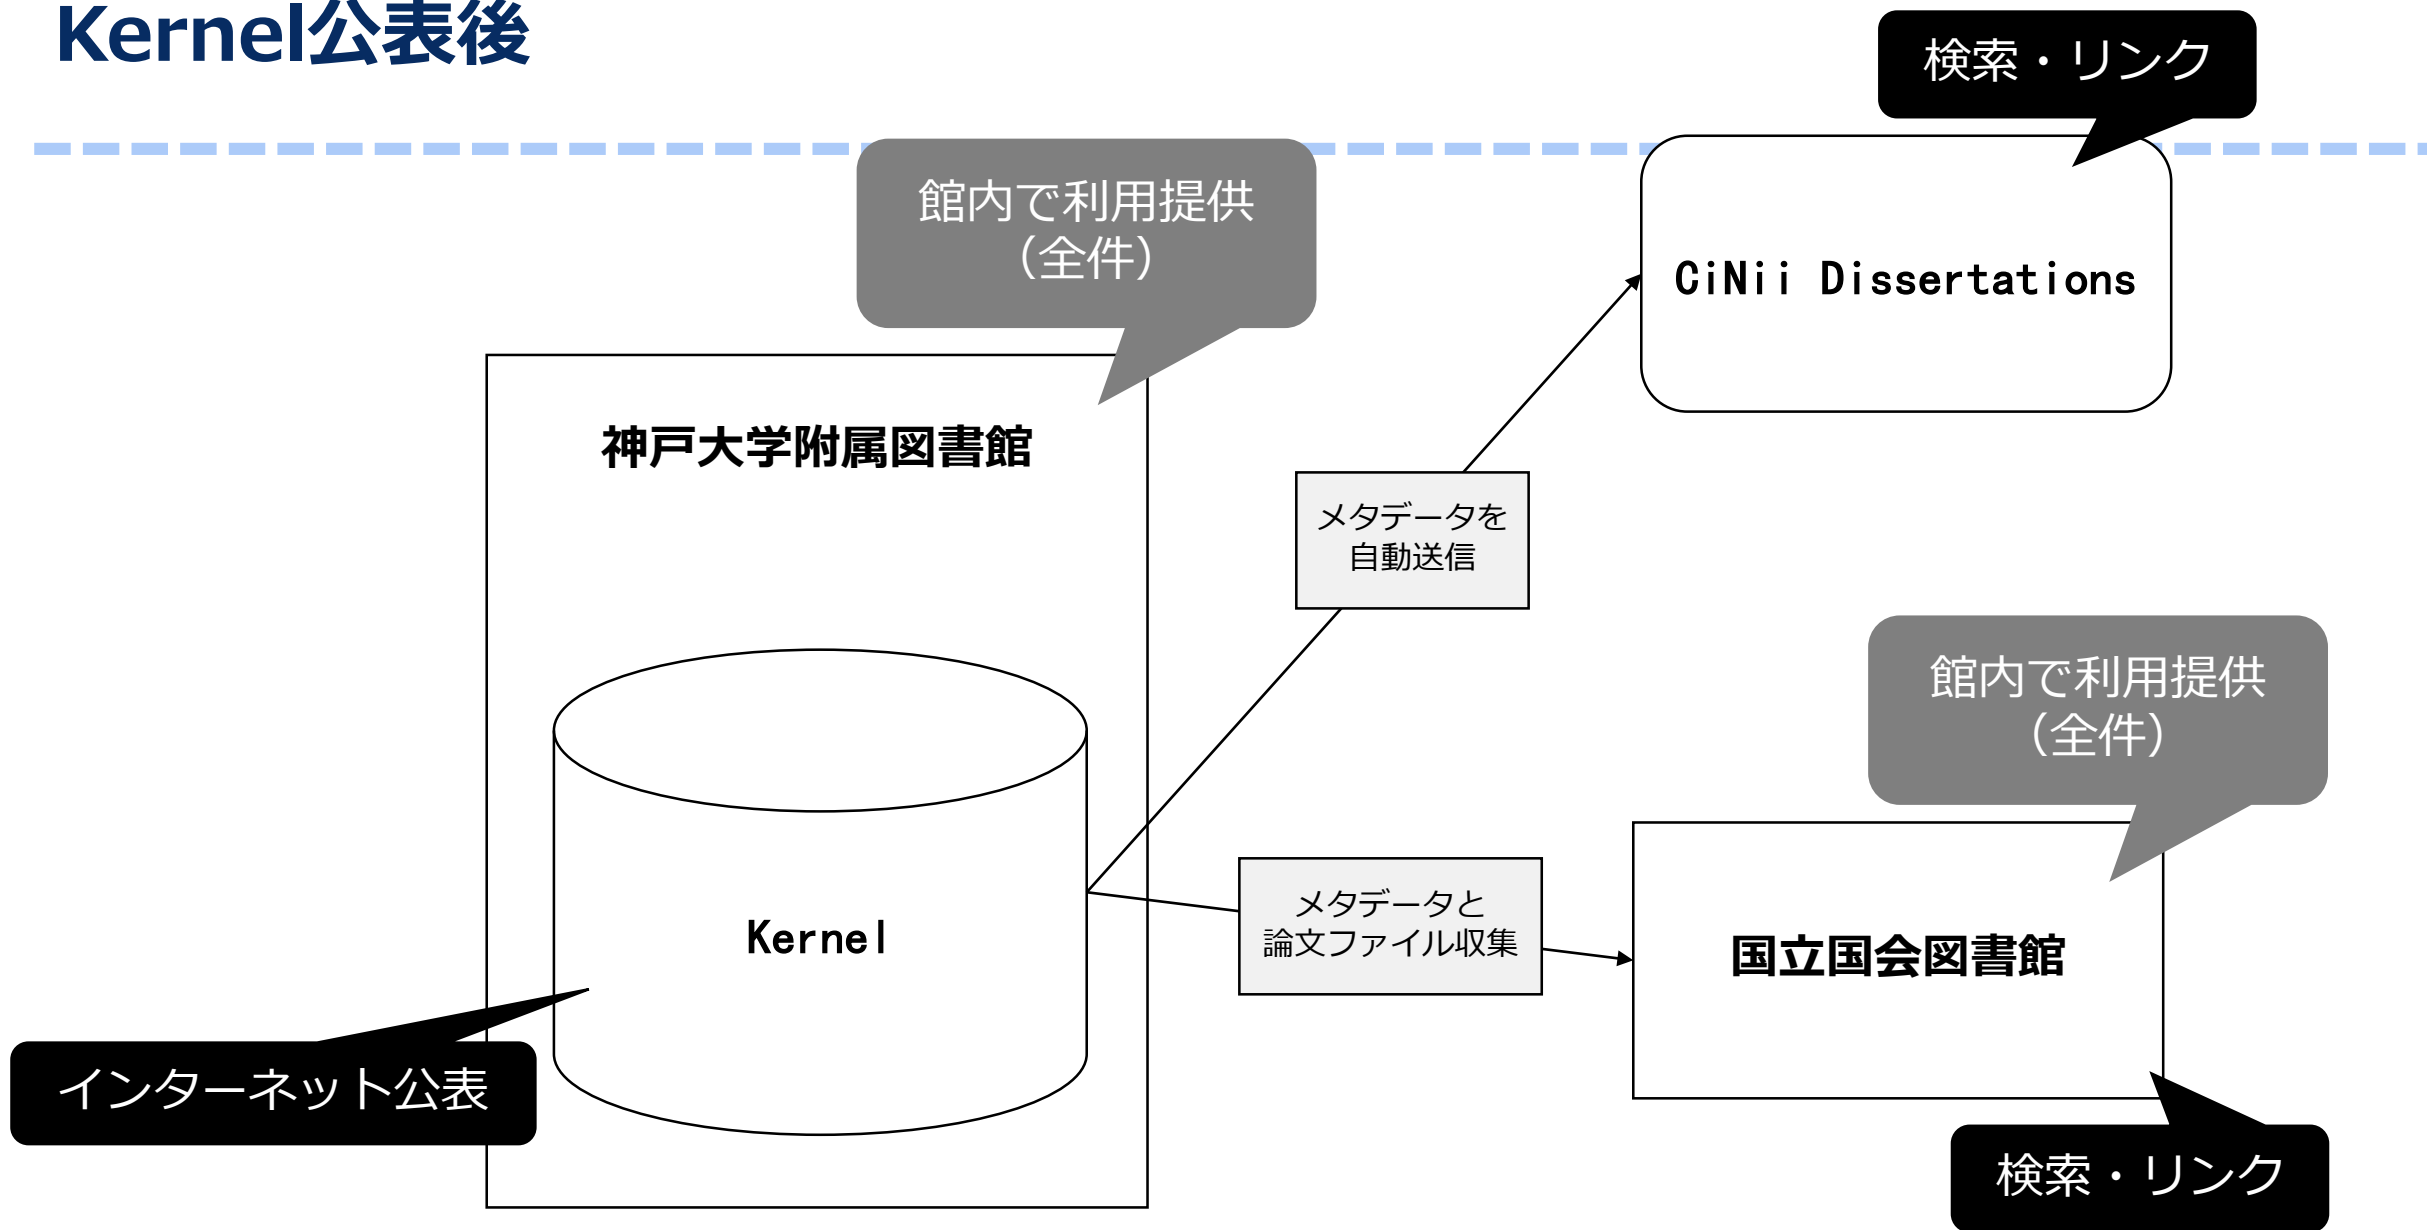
Kernel公表後

検索・リンク

館内で利用提供
（全件）

CiNii Dissertations

神戸大学附属図書館

メタデータを
自動送信

館内で利用提供
（全件）

Kernel

メタデータと
論文ファイル収集

国立国会図書館

インターネット公表

検索・リンク